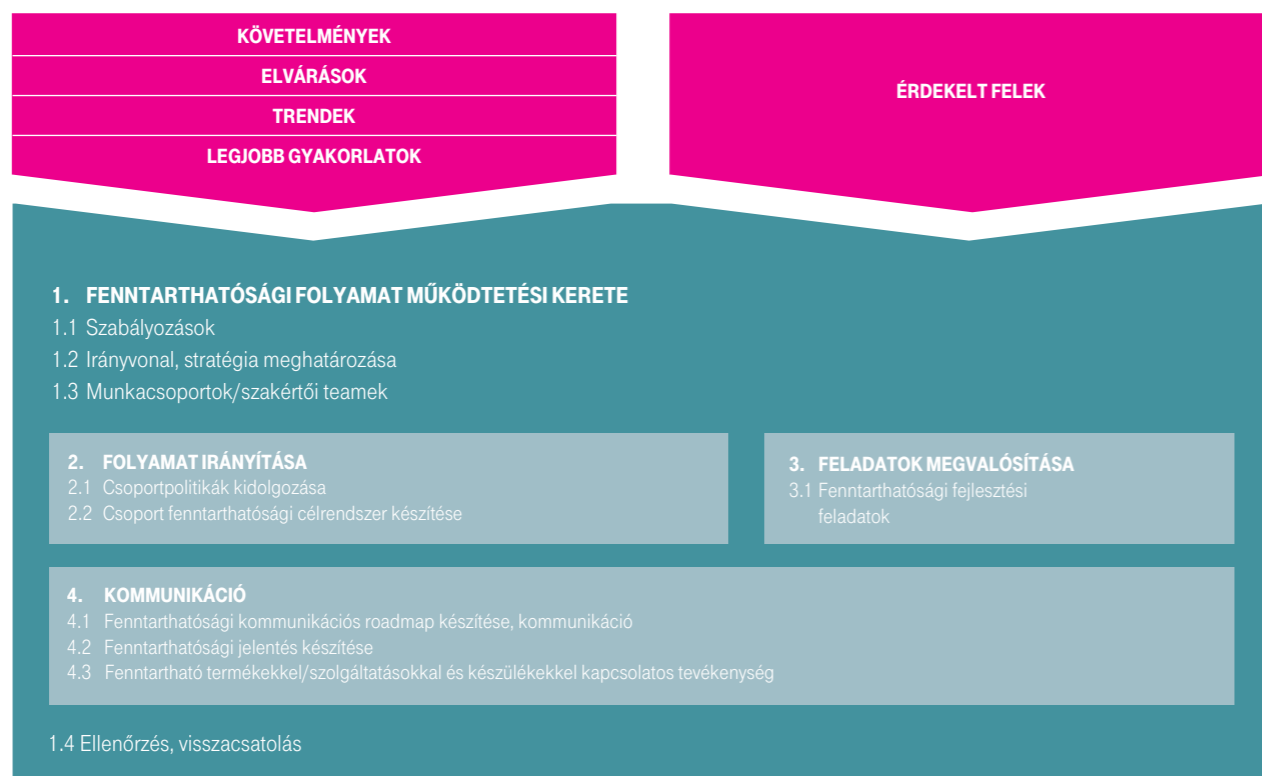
KÖVETELMÉNYEK
ELVÁRÁSOK
TRENDEK
LEGJOBB GYAKORLATOK

ÉRDEKELT FELEK

1. FENNTARTHATÓSÁGI FOLYAMAT MŰKÖDTETÉSI KERETE
1.1 Szabályozások
1.2 Irányvonal, stratégia meghatározása
1.3 Munkacsoportok/szakértői teamek

2. FOLYAMAT IRÁNYÍTÁSA
2.1 Csoportpolitikák kidolgozása
2.2 Csoport fenntarthatósági célrendszer készítése

3. FELADATOK MEGVALÓSÍTÁSA
3.1 Fenntarthatósági fejlesztési feladatok

4. KOMMUNIKÁCIÓ
4.1 Fenntarthatósági kommunikációs roadmap készítése, kommunikáció
4.2 Fenntarthatósági jelentés készítése
4.3 Fenntartható termékekkel/szolgáltatásokkal és készülékekkel kapcsolatos tevékenység

1.4 Ellenőrzés, visszacsatolás